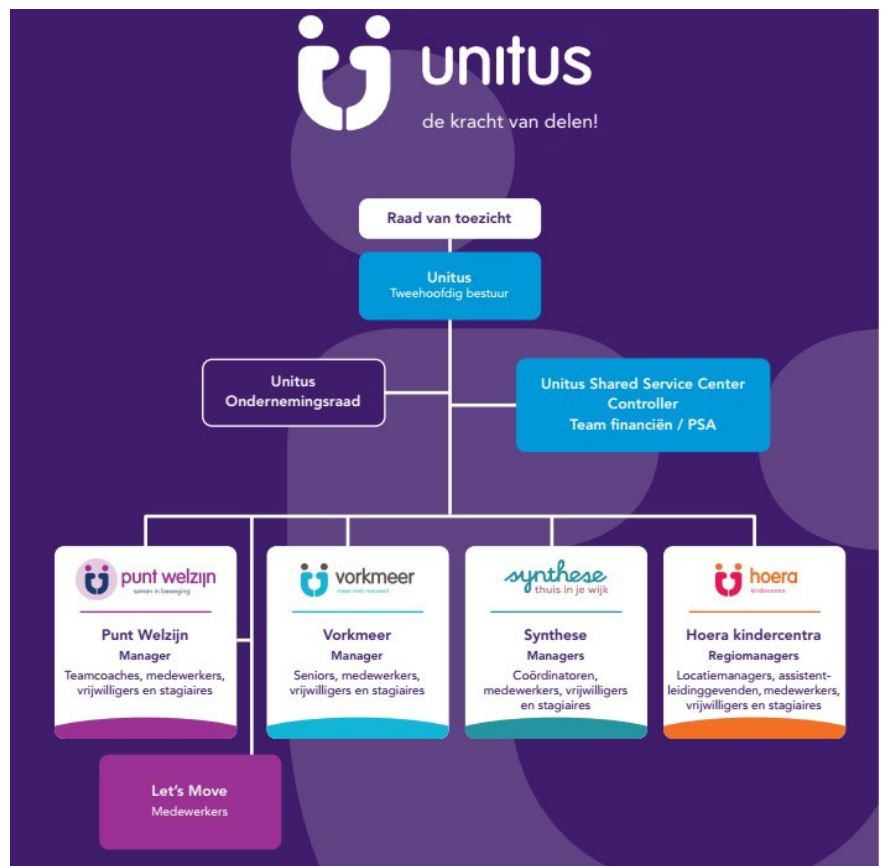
unitus
de kracht van delen!

Raad van toezicht

Unitus
Tweehoofdig bestuur

Unitus
Ondernemingsraad

Unitus Shared Service Center
Controller
Team financiën / PSA

punt welzijn
samen in beweging

Punt Welzijn
Manager
Teamcoaches, medewerkers, vrijwilligers en stagiaires

vorkmeer
meer met mensen!

Vorkmeer
Manager
Seniors, medewerkers, vrijwilligers en stagiaires

synthese
thuis in je wijk

Synthese
Managers
Coördinatoren, medewerkers, vrijwilligers en stagiaires

hoera
kindercentra

Hoera kindercentra
Regiomanagers
Locatiemanagers, assistent-leidinggevenden, medewerkers, vrijwilligers en stagiaires

Let's Move
Medewerkers